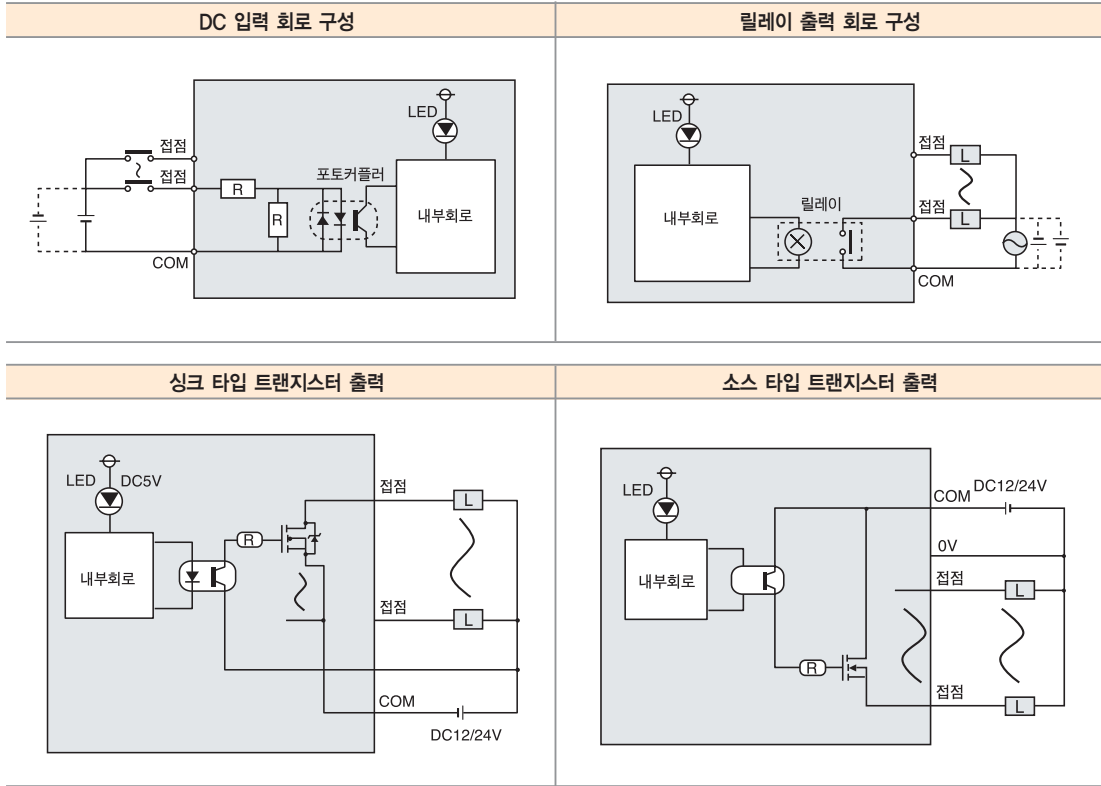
| DC 입력 회로 구성 | 릴레이 출력 회로 구성 |
|---|---|
| 접점<br>접점<br>R<br>LED<br>포토커플러<br>R<br>내부회로<br>COM | LED<br>접점<br>L<br>릴레이<br>접점<br>내부회로<br>L<br>COM |

| 싱크 타입 트랜지스터 출력 | 소스 타입 트랜지스터 출력 |
|---|---|
| LED<br>DC5V<br>접점<br>L<br>R<br>내부회로<br>접점<br>L<br>COM<br>DC12/24V | LED<br>COM<br>DC12/24V<br>0V<br>내부회로<br>접점<br>L<br>R<br>접점<br>L |